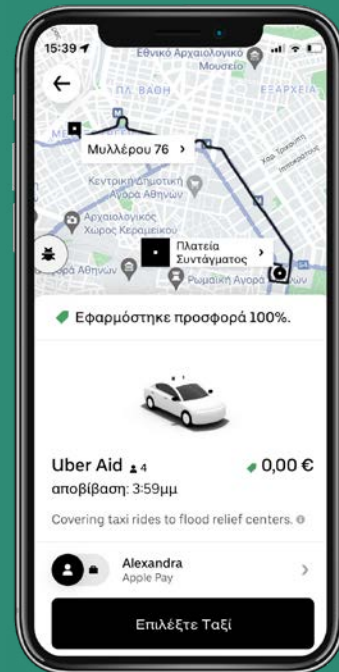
15:39

Εθνικό Αρχαιολογικό Μουσείο

ΠΛ. ΒΑΘΗ

ΕΞΑΡΧΕΙΑ

Μυλλέρου 76 >

Κεντρική Δημοτική Αγορά Αθηνών

Αρχαιολογικός Χώρος Κεραμεικού

Χαρ. Τρικούπη

Ιπποκράτους

Πλατεία Συντάγματος >

ορά Αθηνών

Ρωμαϊκή Αγορά

Εφαρμόστηκε προσφορά 100%.

Uber Aid 4

0,00 €

αποβίβαση: 3:59μμ

Covering taxi rides to flood relief centers.

Alexandra

Apple Pay

Επιλέξτε Ταξί